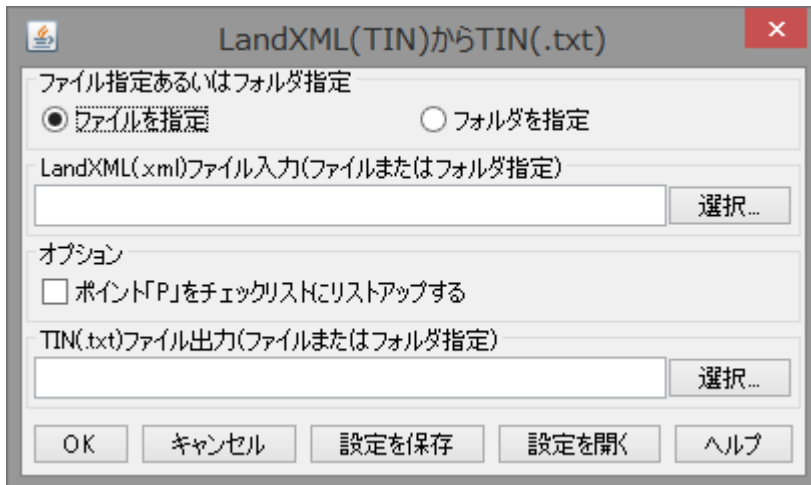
LandXML(TIN)からTIN(.txt)

ファイル指定あるいはフォルダ指定

ファイルを指定

フォルダを指定

LandXML(xml)ファイル入力(ファイルまたはフォルダ指定)

選択...

オプション

ポイント「P」をチェックリストにリストアップする

TIN(.txt)ファイル出力(ファイルまたはフォルダ指定)

選択...

OK

キャンセル

設定を保存

設定を開く

ヘルプ